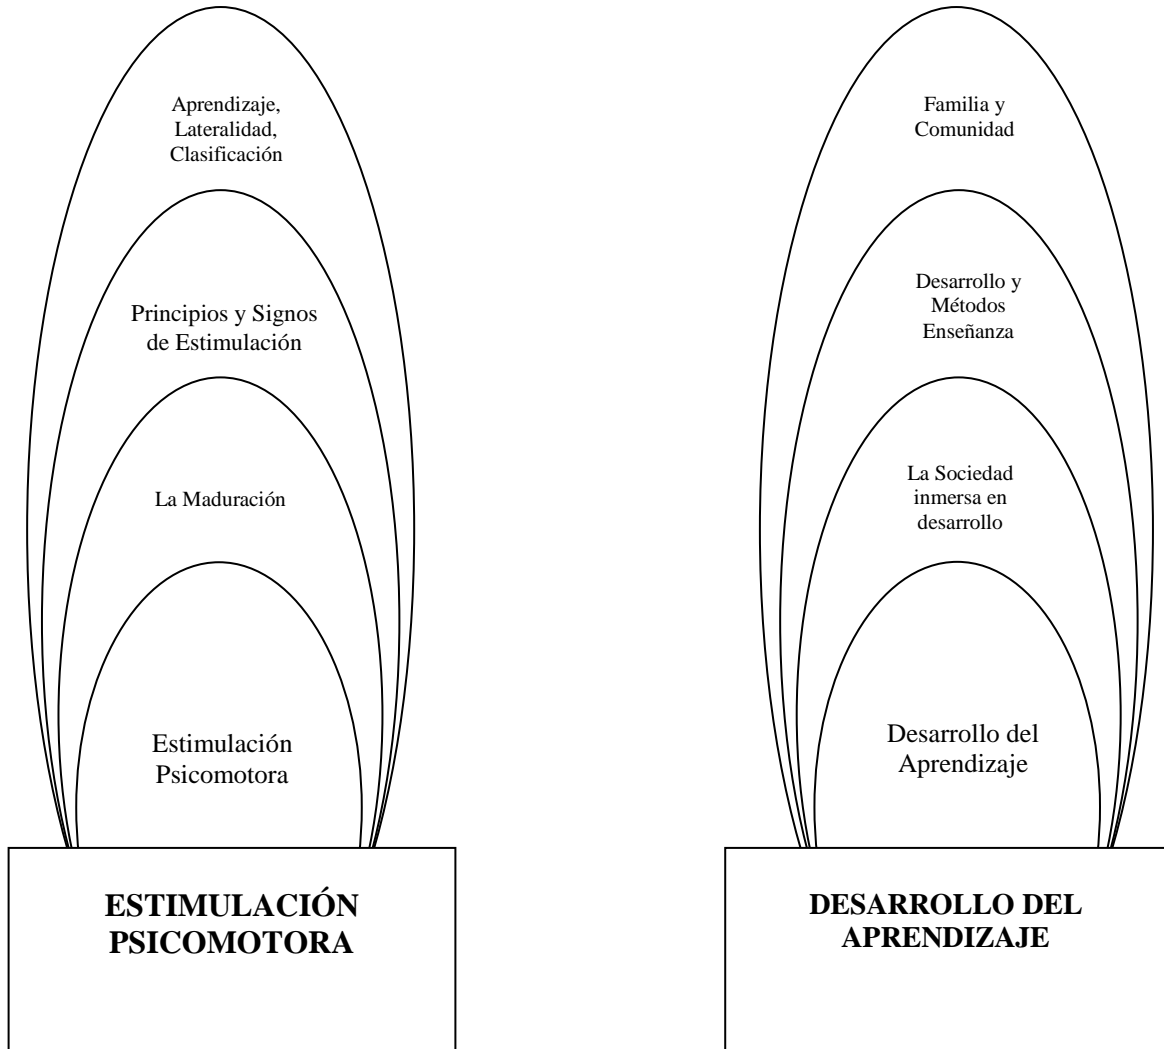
Aprendizaje, Lateralidad, Clasificación

Principios y Signos de Estimulación

La Maduración

Estimulación Psicomotora

ESTIMULACIÓN PSICOMOTORA

Familia y Comunidad

Desarrollo y Métodos Enseñanza

La Sociedad inmersa en desarrollo

Desarrollo del Aprendizaje

DESARROLLO DEL APRENDIZAJE